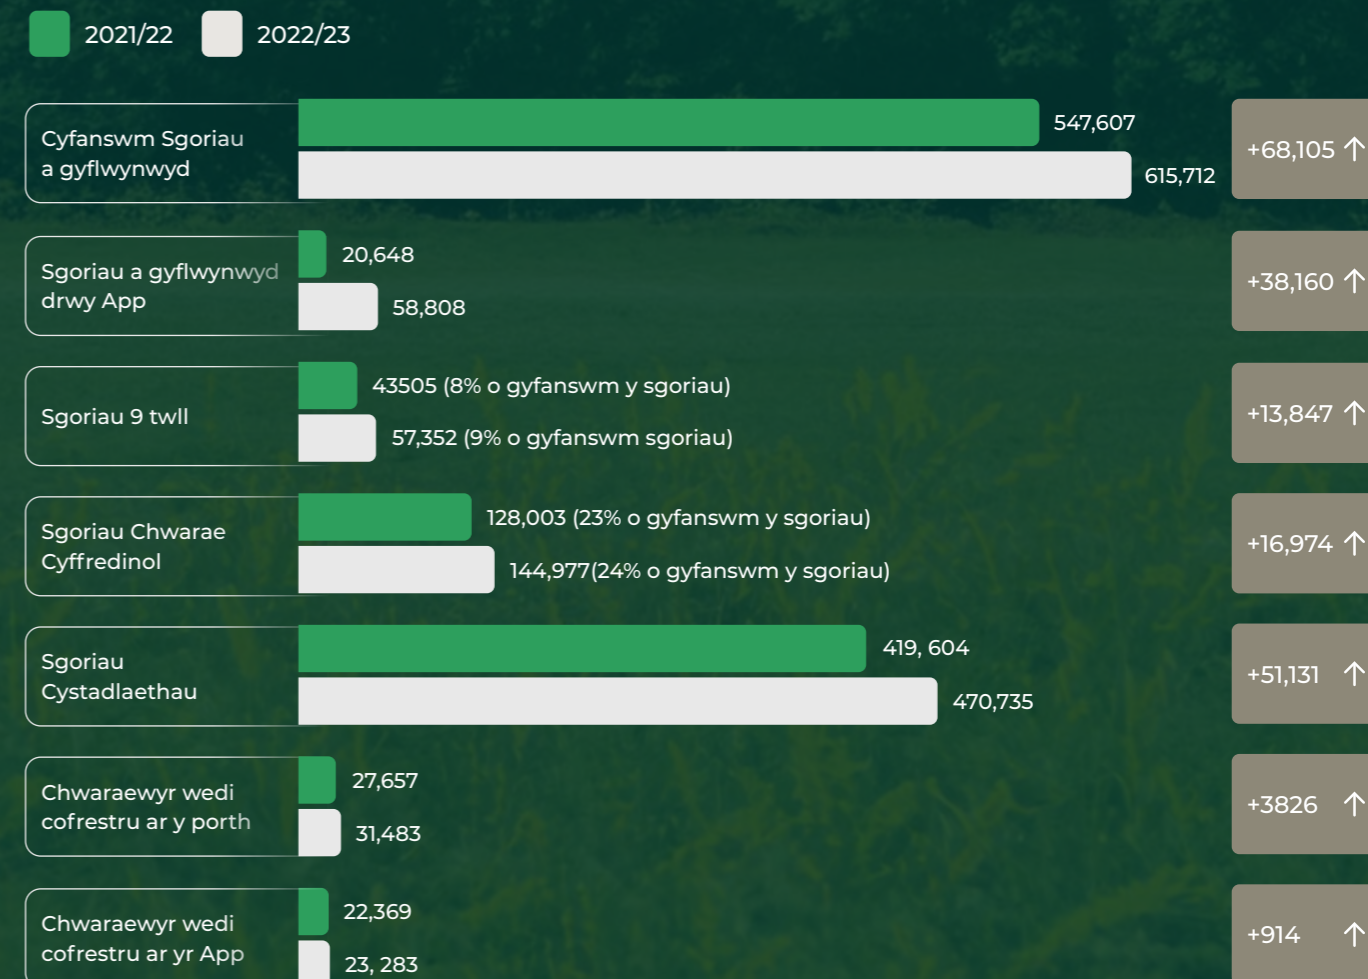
2021/22 2022/23

Cyfanswm Sgoriau a gyflwynwyd
547,607
615,712
+68,105 ↑

Sgoriau a gyflwynwyd drwy App
20,648
58,808
+38,160 ↑

Sgoriau 9 twll
43505 (8% o gyfanswm y sgoriau)
57,352 (9% o gyfanswm sgoriau)
+13,847 ↑

Sgoriau Chwarae Cyffredinol
128,003 (23% o gyfanswm y sgoriau)
144,977(24% o gyfanswm y sgoriau)
+16,974 ↑

Sgoriau Cystadlaethau
419, 604
470,735
+51,131 ↑

Chwaraewyr wedi cofrestru ar y porth
27,657
31,483
+3826 ↑

Chwaraewyr wedi cofrestru ar yr App
22,369
23, 283
+914 ↑